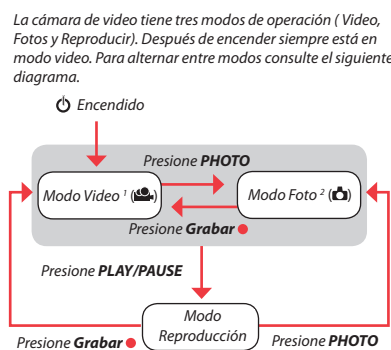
La cámara de video tiene tres modos de operación ( Video, Fotos y Reproducir). Después de encender siempre está en modo video. Para alternar entre modos consulte el siguiente diagrama.

Encendido

Presione **PHOTO**

Modo Video $^1$

Modo Foto $^2$

Presione **Grabar**

Presione **PLAY/PAUSE**

Modo Reproducción

Presione **Grabar**

Presione **PHOTO**